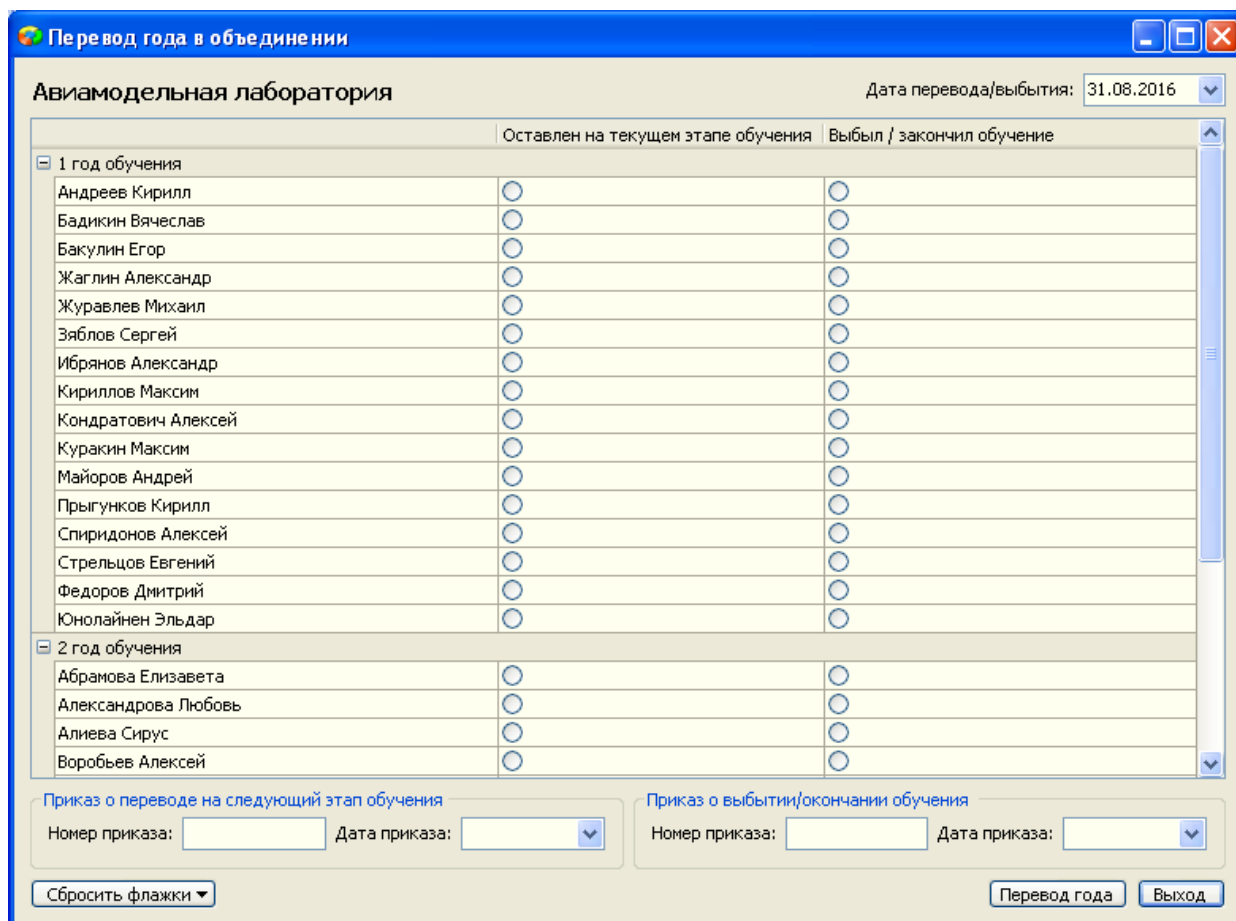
Перевод года в объединении

Авиамодельная лаборатория

Дата перевода/выбытия: 31.08.2016

| | Оставлен на текущем этапе обучения | Выбыл / закончил обучение |
|---|---|---|
| 1 год обучения | | |
| Андреев Кирилл | | |
| Бадикин Вячеслав | | |
| Бакулин Егор | | |
| Жаглин Александр | | |
| Журавлев Михаил | | |
| Зяблов Сергей | | |
| Ибрянов Александр | | |
| Кириллов Максим | | |
| Кондратович Алексей | | |
| Куракин Максим | | |
| Майоров Андрей | | |
| Прыгунков Кирилл | | |
| Спиридонов Алексей | | |
| Стрельцов Евгений | | |
| Федоров Дмитрий | | |
| Юнолайнен Эльдар | | |
| 2 год обучения | | |
| Абрамова Елизавета | | |
| Александрова Любовь | | |
| Алиева Сирус | | |
| Воробьев Алексей | | |

Приказ о переводе на следующий этап обучения
Номер приказа: Дата приказа:

Приказ о выбытии/окончании обучения
Номер приказа: Дата приказа:

Сбросить флажки

Перевод года
Выход